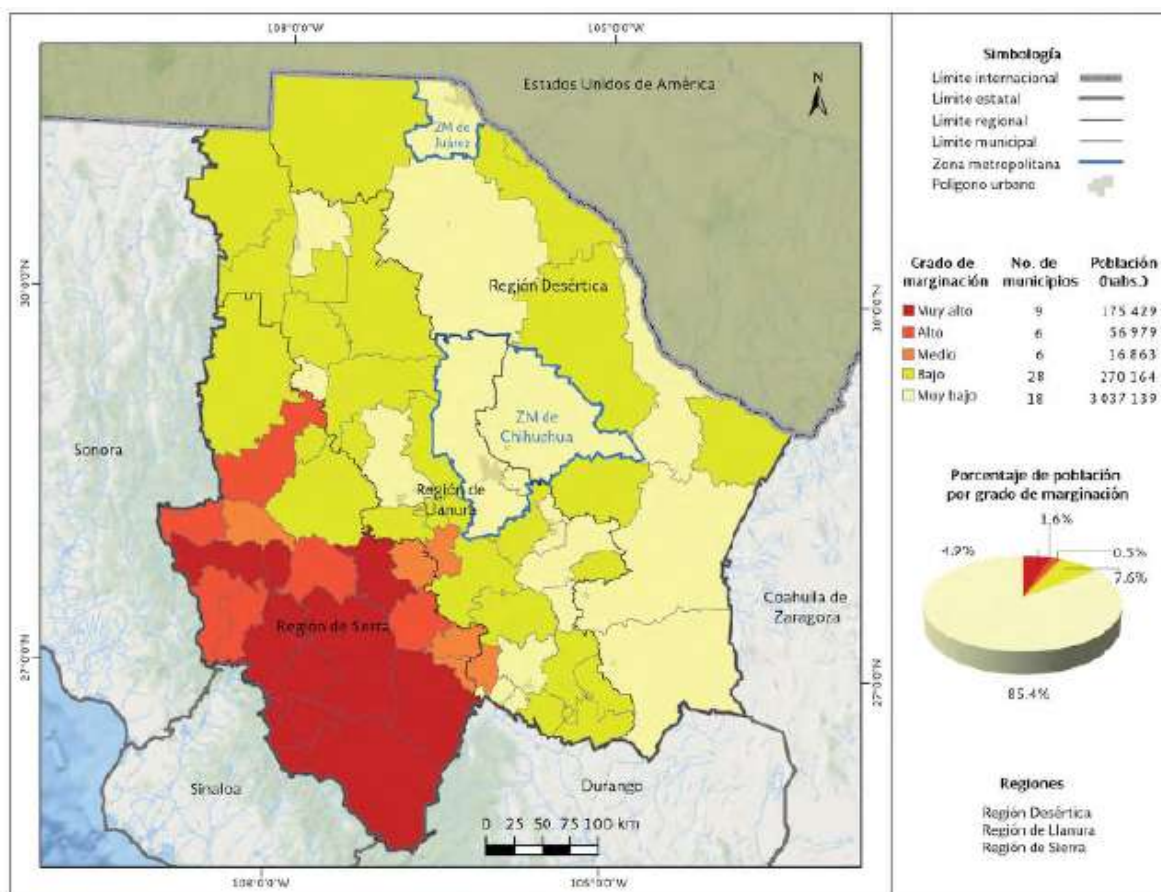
108°0'0"W
105°0'0"W

Estados Unidos de América

N

ZM de Juárez

Región Desértica

ZM de Chihuahua

Sonora

Región de Llanura

Región de Sierra

Coahuila de Zaragoza

Sinaloa

Durango

0 25 50 75 100 km

30°0'0"N
27°0'0"N
30°0'0"N
27°0'0"N

108°0'0"W
105°0'0"W

Simbología
Límite internacional
Límite estatal
Límite regional
Límite municipal
Zona metropolitana
Polígono urbano

| Grado de marginación | No. de municipios | Población (habs.) |
|---|---|---|
| Muy alto | 9 | 175 429 |
| Alto | 6 | 56 979 |
| Medio | 6 | 16 863 |
| Bajo | 28 | 270 164 |
| Muy bajo | 18 | 3 037 139 |

Porcentaje de población por grado de marginación

1.6%
4.2%
0.5%
7.6%
85.4%

Regiones
Región Desértica
Región de Llanura
Región de Sierra